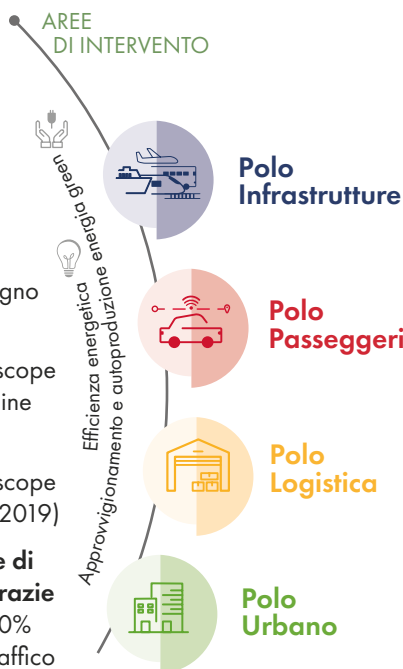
AREE
DI INTERVENTO

Efficienza energetica
Approvvigionamento e autoproduzione energia green

Polo Infrastrutture

Polo Passeggeri

Polo Logistica

Polo Urbano

gno

scope
ine

scope
2019)

e di
razie
0%
affico